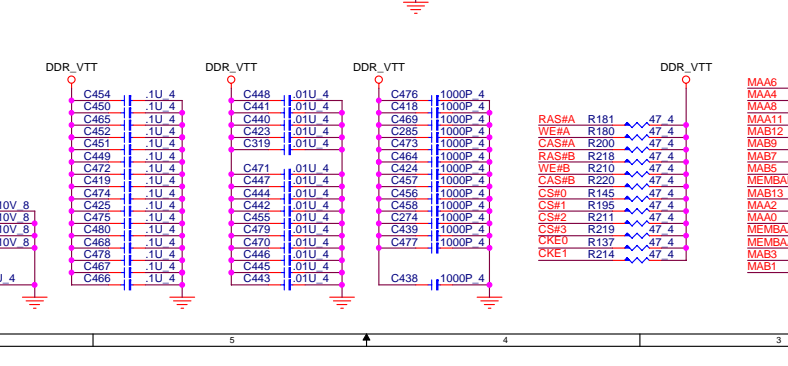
DDR_VTT

C454 .1U_4
C450 .1U_4
C465 .1U_4
C452 .1U_4
C451 .1U_4
C449 .1U_4
C472 .1U_4
C419 .1U_4
C474 .1U_4
C425 .1U_4
C475 .1U_4
C480 .1U_4
C468 .1U_4
C478 .1U_4
C467 .1U_4
C466 .1U_4

10V_8
10V_8
10V_8
10V_8
U_4

DDR_VTT

C448 .01U_4
C441 .01U_4
C440 .01U_4
C423 .01U_4
C319 .01U_4

C471 .01U_4
C447 .01U_4
C444 .01U_4
C442 .01U_4
C455 .01U_4
C479 .01U_4
C470 .01U_4
C446 .01U_4
C445 .01U_4
C443 .01U_4

DDR_VTT

C476 1000P_4
C418 1000P_4
C469 1000P_4
C285 1000P_4
C473 1000P_4
C464 1000P_4
C424 1000P_4
C457 1000P_4
C456 1000P_4
C458 1000P_4
C274 1000P_4
C439 1000P_4
C477 1000P_4

C438 1000P_4

DDR_VTT

RAS#A R181 47_4
WE#A R180 47_4
CAS#A R200 47_4
RAS#B R218 47_4
WE#B R210 47_4
CAS#B R220 47_4
CS#0 R145 47_4
CS#1 R195 47_4
CS#2 R211 47_4
CS#3 R219 47_4
CKE0 R137 47_4
CKE1 R214 47_4

MAA6
MAA4
MAA8
MAA11
MAB12
MAB9
MAB7
MAB6
MEMBA
MAB13
MAA2
MAA0
MEMBA
MEMBA
MAB3
MAB1

5
4
3